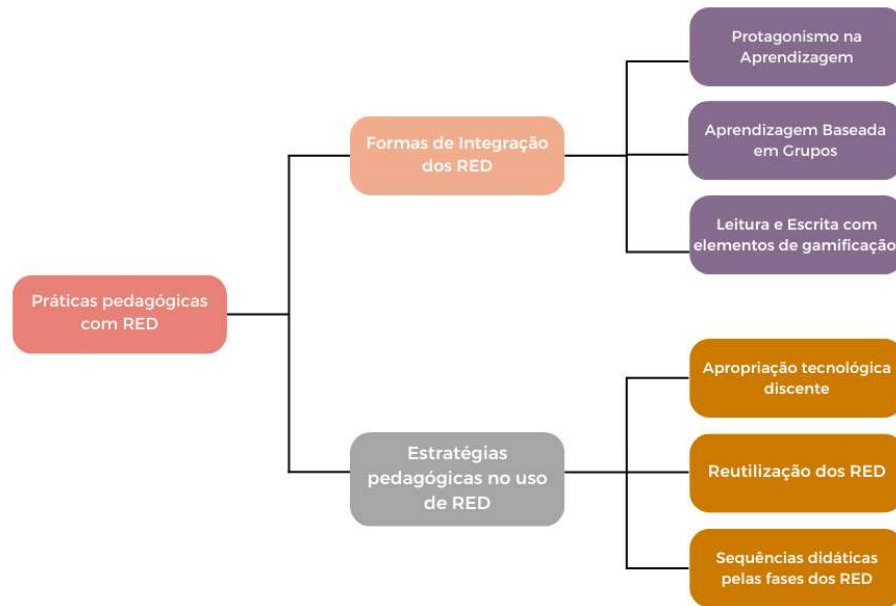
Práticas pedagógicas com RED

Formas de Integração dos RED

Protagonismo na Aprendizagem

Aprendizagem Baseada em Grupos

Leitura e Escrita com elementos de gamificação

Estratégias pedagógicas no uso de RED

Apropriação tecnológica discente

Reutilização dos RED

Sequências didáticas pelas fases dos RED